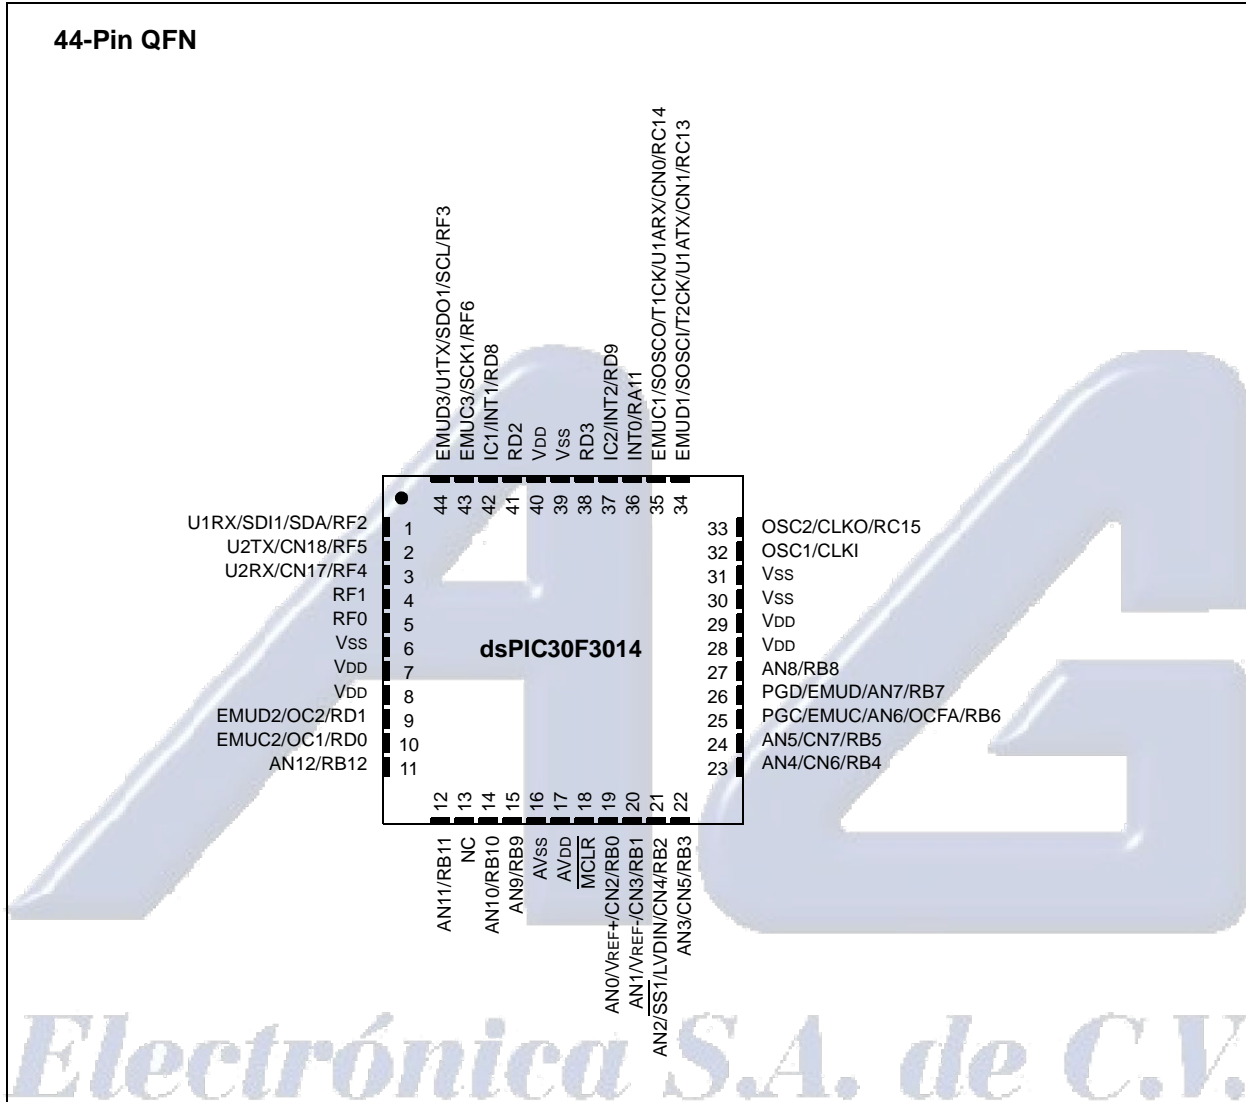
44-Pin QFN

EMUD3/U1TX/SDO1/SCL/RF3
EMUC3/SCK1/RF6
IC1/INT1/RD8
RD2
VDD
VSS
RD3
IC2/INT2/RD9
INT0/RA11
EMUC1/SOSCO/T1CK/U1ARX/CN0/RC14
EMUD1/SOSCI/T2CK/U1ATX/CN1/RC13

44 43 42 41 40 39 38 37 36 35 34

U1RX/SDI1/SDA/RF2 1
U2TX/CN18/RF5 2
U2RX/CN17/RF4 3
RF1 4
RF0 5
VSS 6
VDD 7
VDD 8
EMUD2/OC2/RD1 9
EMUC2/OC1/RD0 10
AN12/RB12 11

dsPIC30F3014

33 OSC2/CLKO/RC15
32 OSC1/CLKI
31 VSS
30 VSS
29 VDD
28 VDD
27 AN8/RB8
26 PGD/EMUD/AN7/RB7
25 PGC/EMUC/AN6/OCFA/RB6
24 AN5/CN7/RB5
23 AN4/CN6/RB4

12 13 14 15 16 17 18 19 20 21 22

AN11/RB11
NC
AN10/RB10
AN9/RB9
AVSS
AVDD
$\overline{MCLR}$
AN0/VREF+/CN2/RB0
AN1/VREF-/CN3/RB1
AN2/$\overline{SS1}$/LVDIN/CN4/RB2
AN3/CN5/RB3

Electrónica S.A. de C.V.